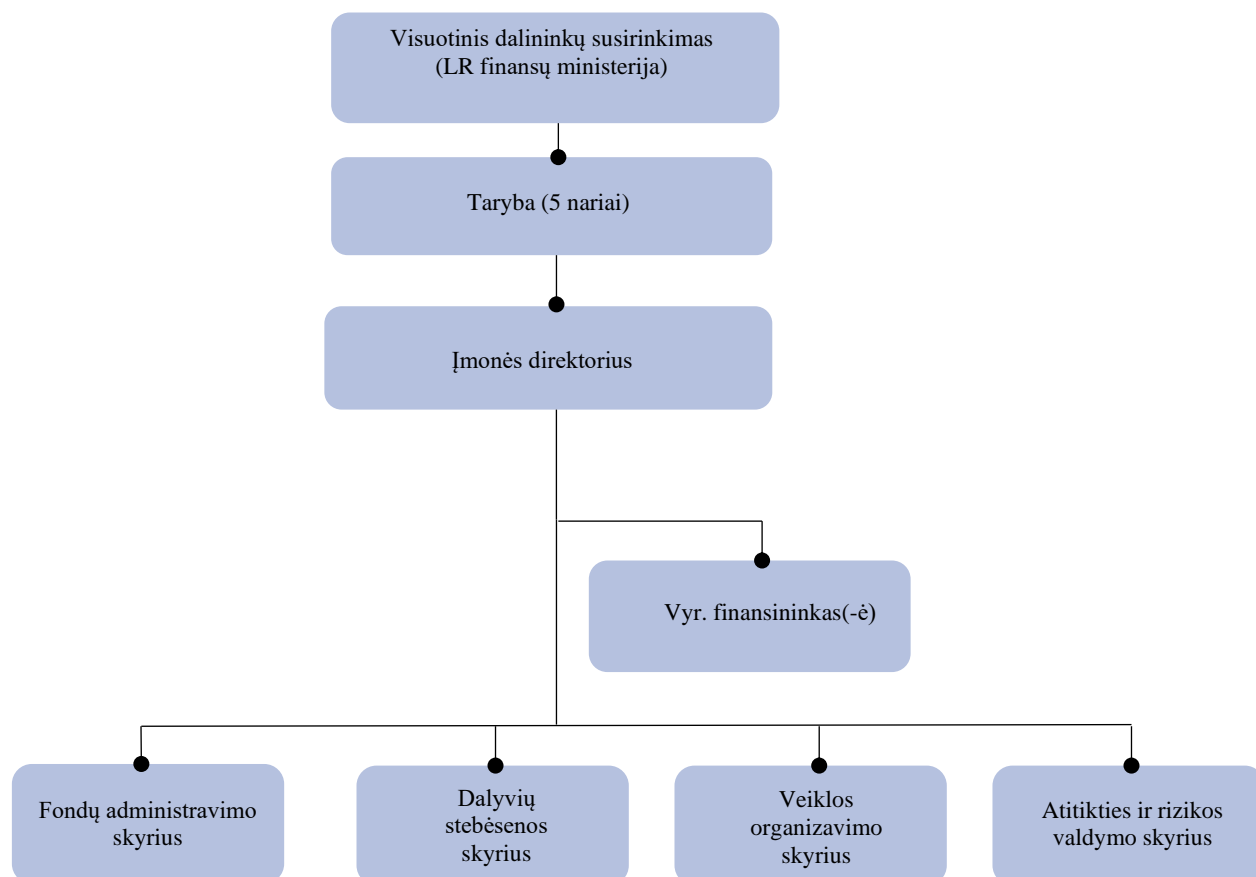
Visuotinis dalininkų susirinkimas
(LR finansų ministerija)

Taryba (5 nariai)

Įmonės direktorius

Vyr. finansininkas(-ė)

Fondų administravimo skyrius

Dalyvių stebėsenos skyrius

Veiklos organizavimo skyrius

Atitikties ir rizikos valdymo skyrius